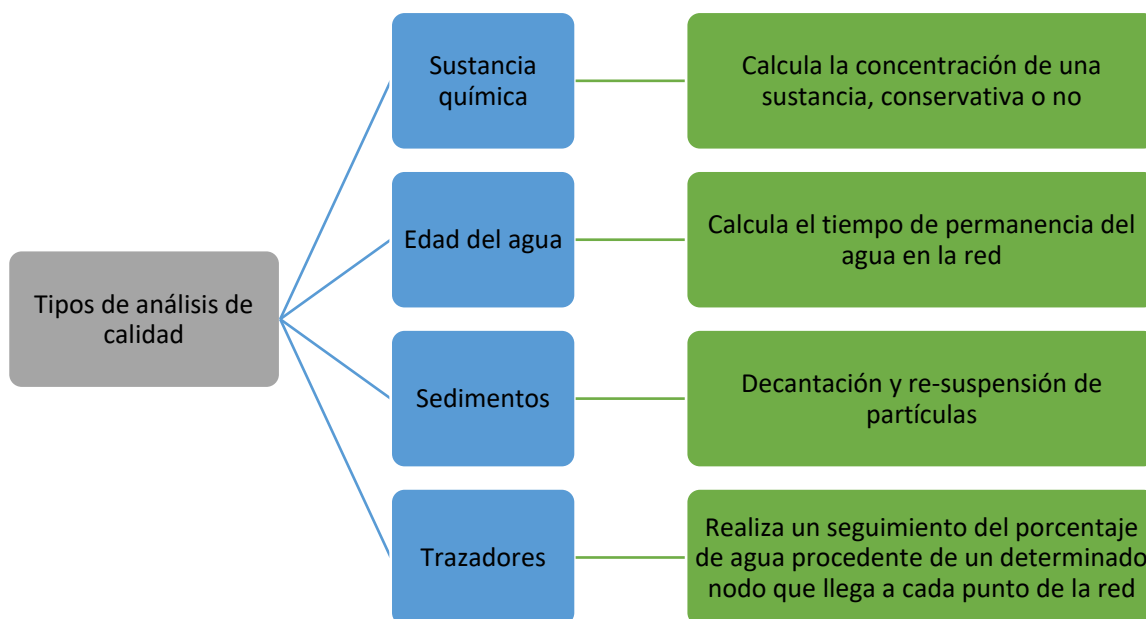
Tipos de análisis de calidad

Sustancia química

Calcula la concentración de una sustancia, conservativa o no

Edad del agua

Calcula el tiempo de permanencia del agua en la red

Sedimentos

Decantación y re-suspensión de partículas

Trazadores

Realiza un seguimiento del porcentaje de agua procedente de un determinado nodo que llega a cada punto de la red